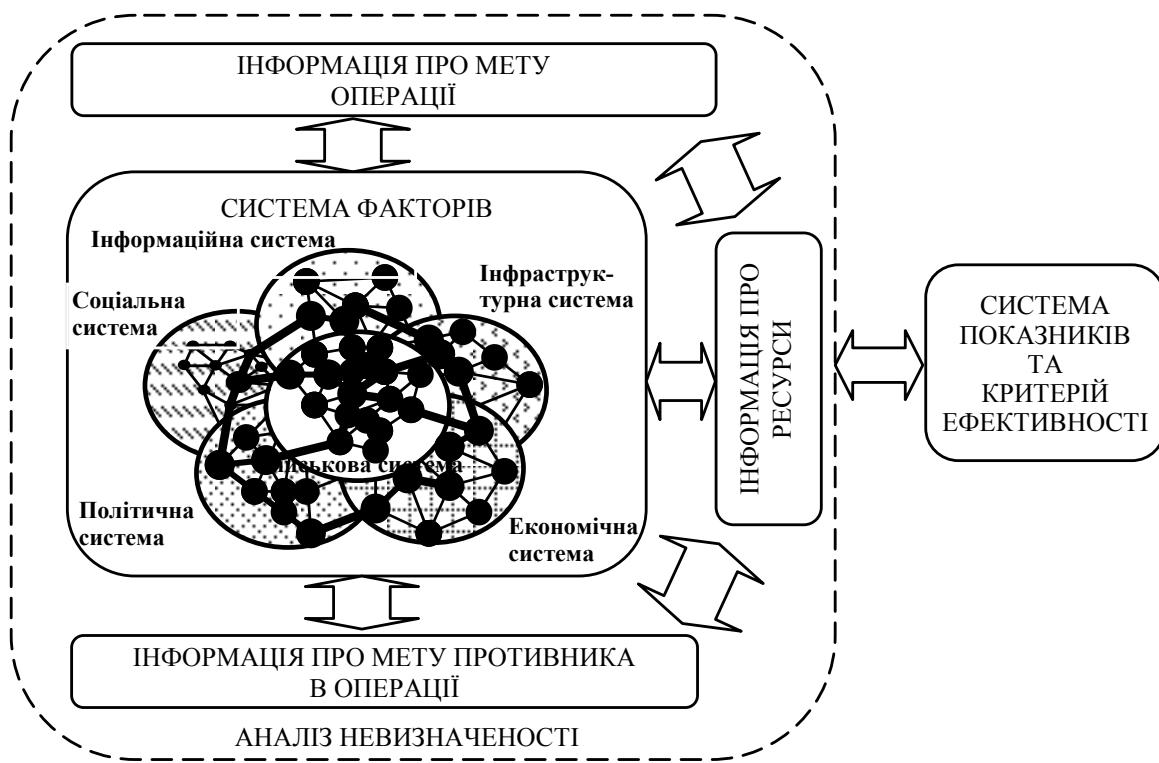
ІНФОРМАЦІЯ ПРО МЕТУ ОПЕРАЦІЇ

СИСТЕМА ФАКТОРІВ

Інформаційна система

Соціальна система

Інфраструктурна система

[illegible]ькова система

Політична система

Економічна система

ІНФОРМАЦІЯ ПРО РЕСУРСИ

СИСТЕМА ПОКАЗНИКІВ ТА КРИТЕРІЙ ЕФЕКТИВНОСТІ

ІНФОРМАЦІЯ ПРО МЕТУ ПРОТИВНИКА В ОПЕРАЦІЇ

АНАЛІЗ НЕВИЗНАЧЕНОСТІ